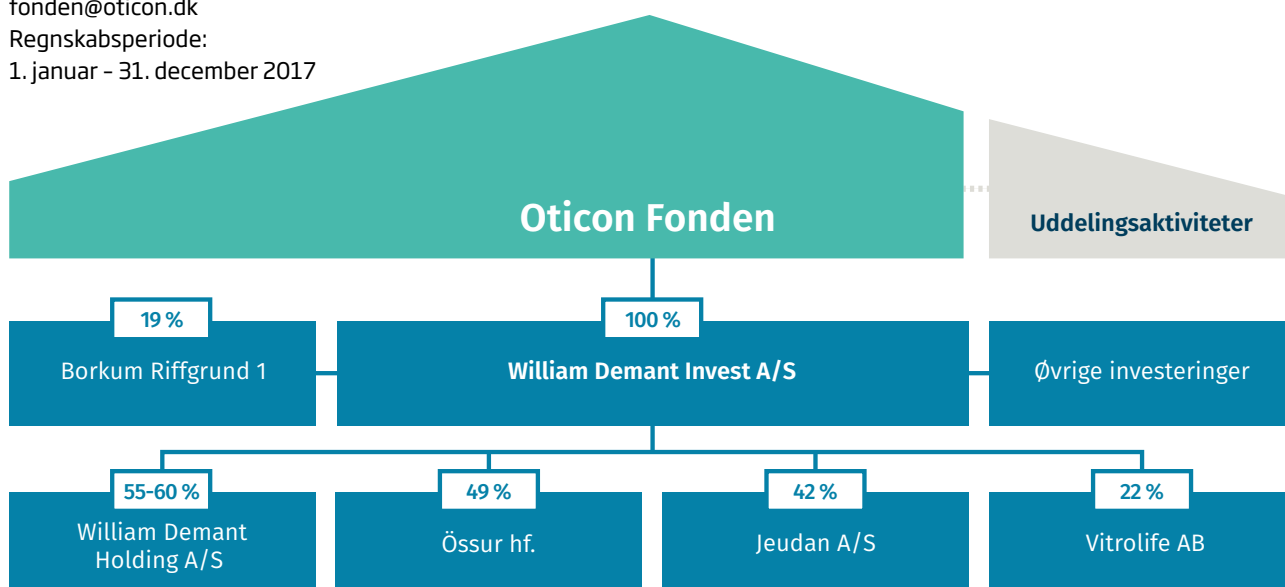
fonden@oticon.dk
Regnskabsperiode:
1. januar – 31. december 2017

Oticon Fonden

Uddelingsaktiviteter

19 %
Borkum Riffgrund 1

100 %
William Demant Invest A/S

Øvrige investeringer

55-60 %
William Demant Holding A/S

49 %
Össur hf.

42 %
Jeudan A/S

22 %
Vitrolife AB